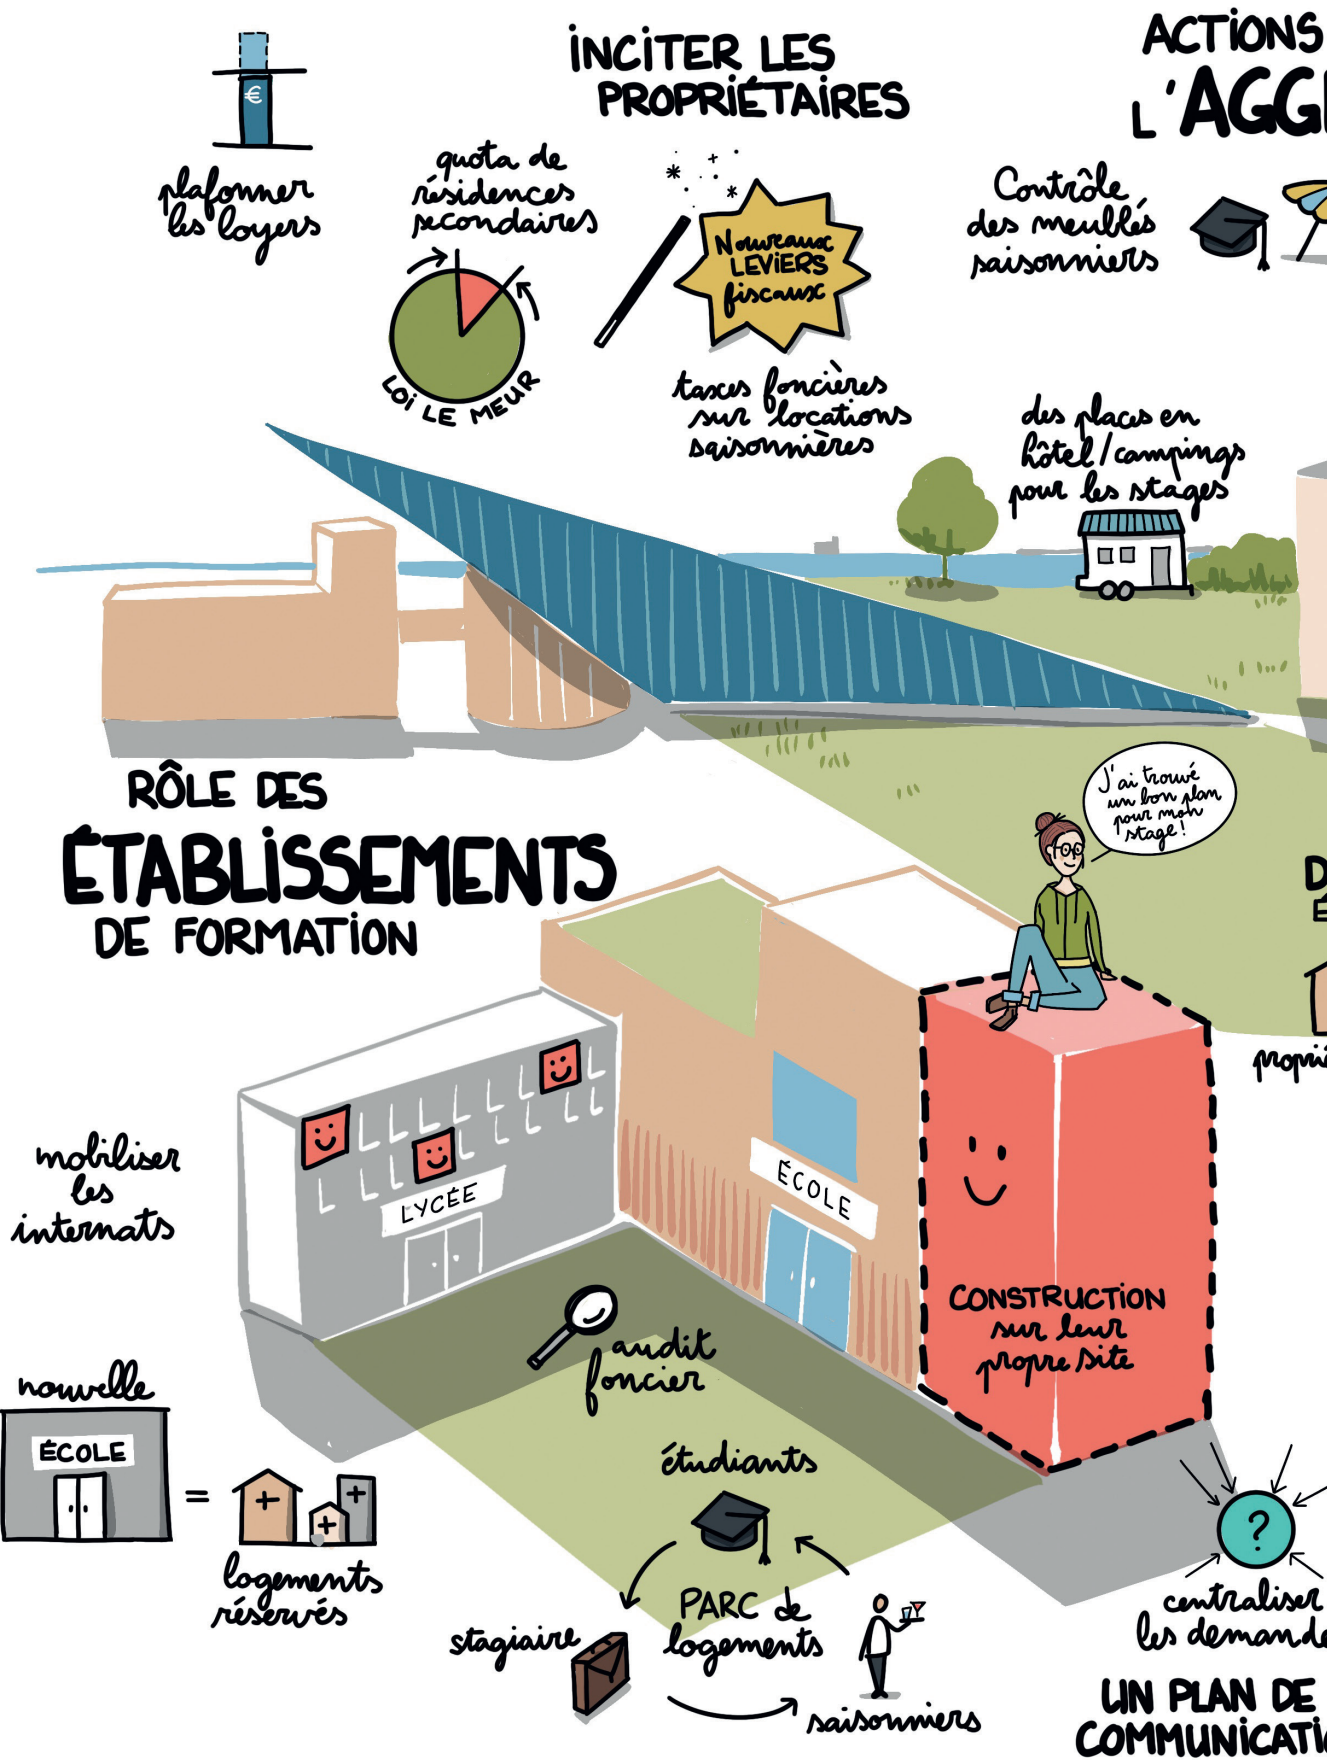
INCITER LES PROPRIÉTAIRES

ACTIONS
L'AGG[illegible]

€

plafonner les loyers

quota de résidences secondaires

LOI LE MEUR

Nouveaux LEVIERS fiscaux

taxes foncières sur locations saisonnières

Contrôle des meublés saisonniers

des places en hôtel/campings pour les stages

RÔLE DES ÉTABLISSEMENTS DE FORMATION

J'ai trouvé un bon plan pour mon stage !

D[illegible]

propri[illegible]

mobiliser les internats

LYCÉE

ÉCOLE

CONSTRUCTION sur leur propre site

audit foncier

nouvelle

ÉCOLE

=

logements réservés

étudiants

PARC de logements

stagiaire

saisonniers

?

centraliser les demand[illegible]

UN PLAN DE COMMUNICATI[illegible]